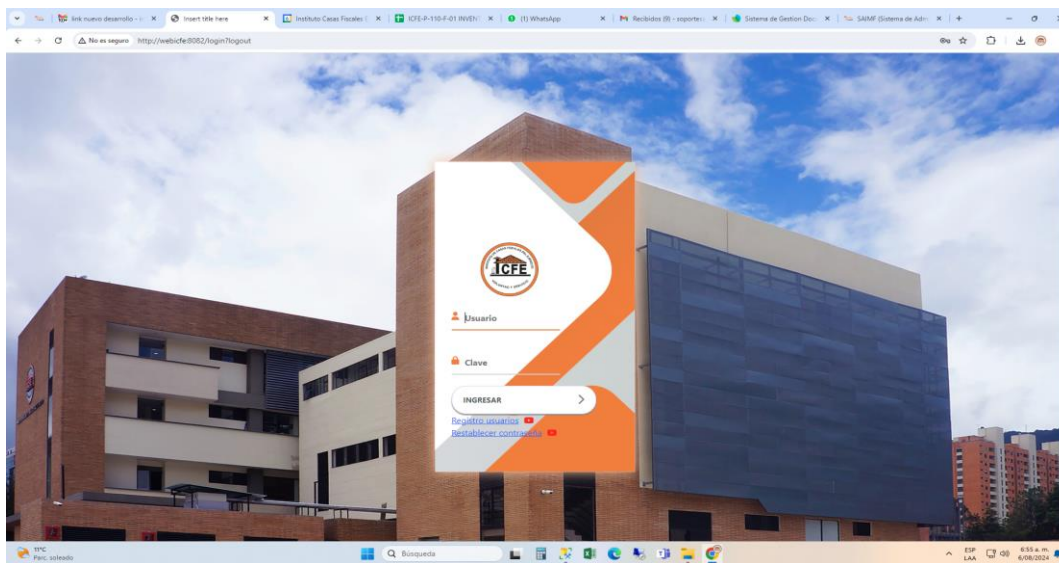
link nuevo desarrollo - | Insert title here | Instituto Casas Fiscales | ICFE-P-110-F-01 INVENT | (1) WhatsApp | Recibidos (8) - soporte | Sistema de Gestion Doc | SAIMF (Sistema de Adm

No es seguro http://webicfe:8082/login?logout

ICFE

Usuario

Clave

INGRESAR

Registro usuarios

Restablecer contraseña

11°C
Parc. soleado

Búsqueda

ESP
LAA

6:55 a. m.
6/08/2024